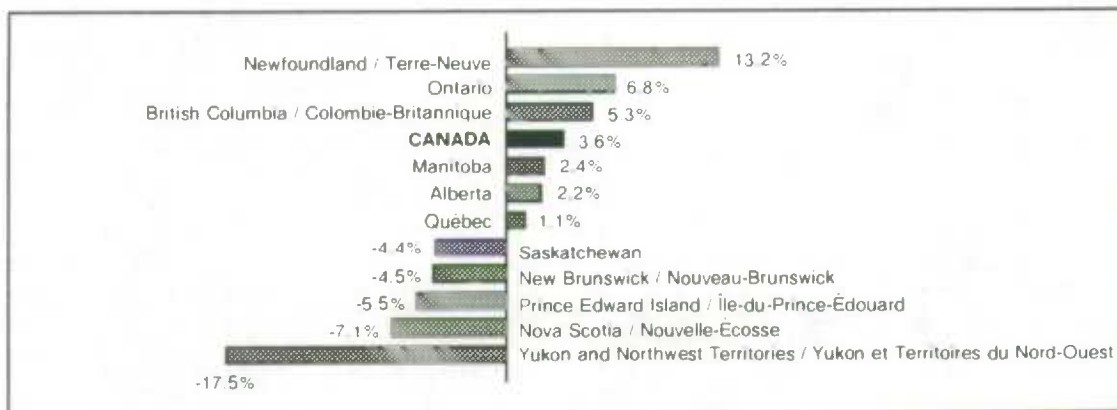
Newfoundland / Terre-Neuve 13.2%
Ontario 6.8%
British Columbia / Colombie-Britannique 5.3%
CANADA 3.6%
Manitoba 2.4%
Alberta 2.2%
Québec 1.1%
-4.4% Saskatchewan
-4.5% New Brunswick / Nouveau-Brunswick
-5.5% Prince Edward Island / Île-du-Prince-Édouard
-7.1% Nova Scotia / Nouvelle-Ecosse
-17.5% Yukon and Northwest Territories / Yukon et Territoires du Nord-Ouest